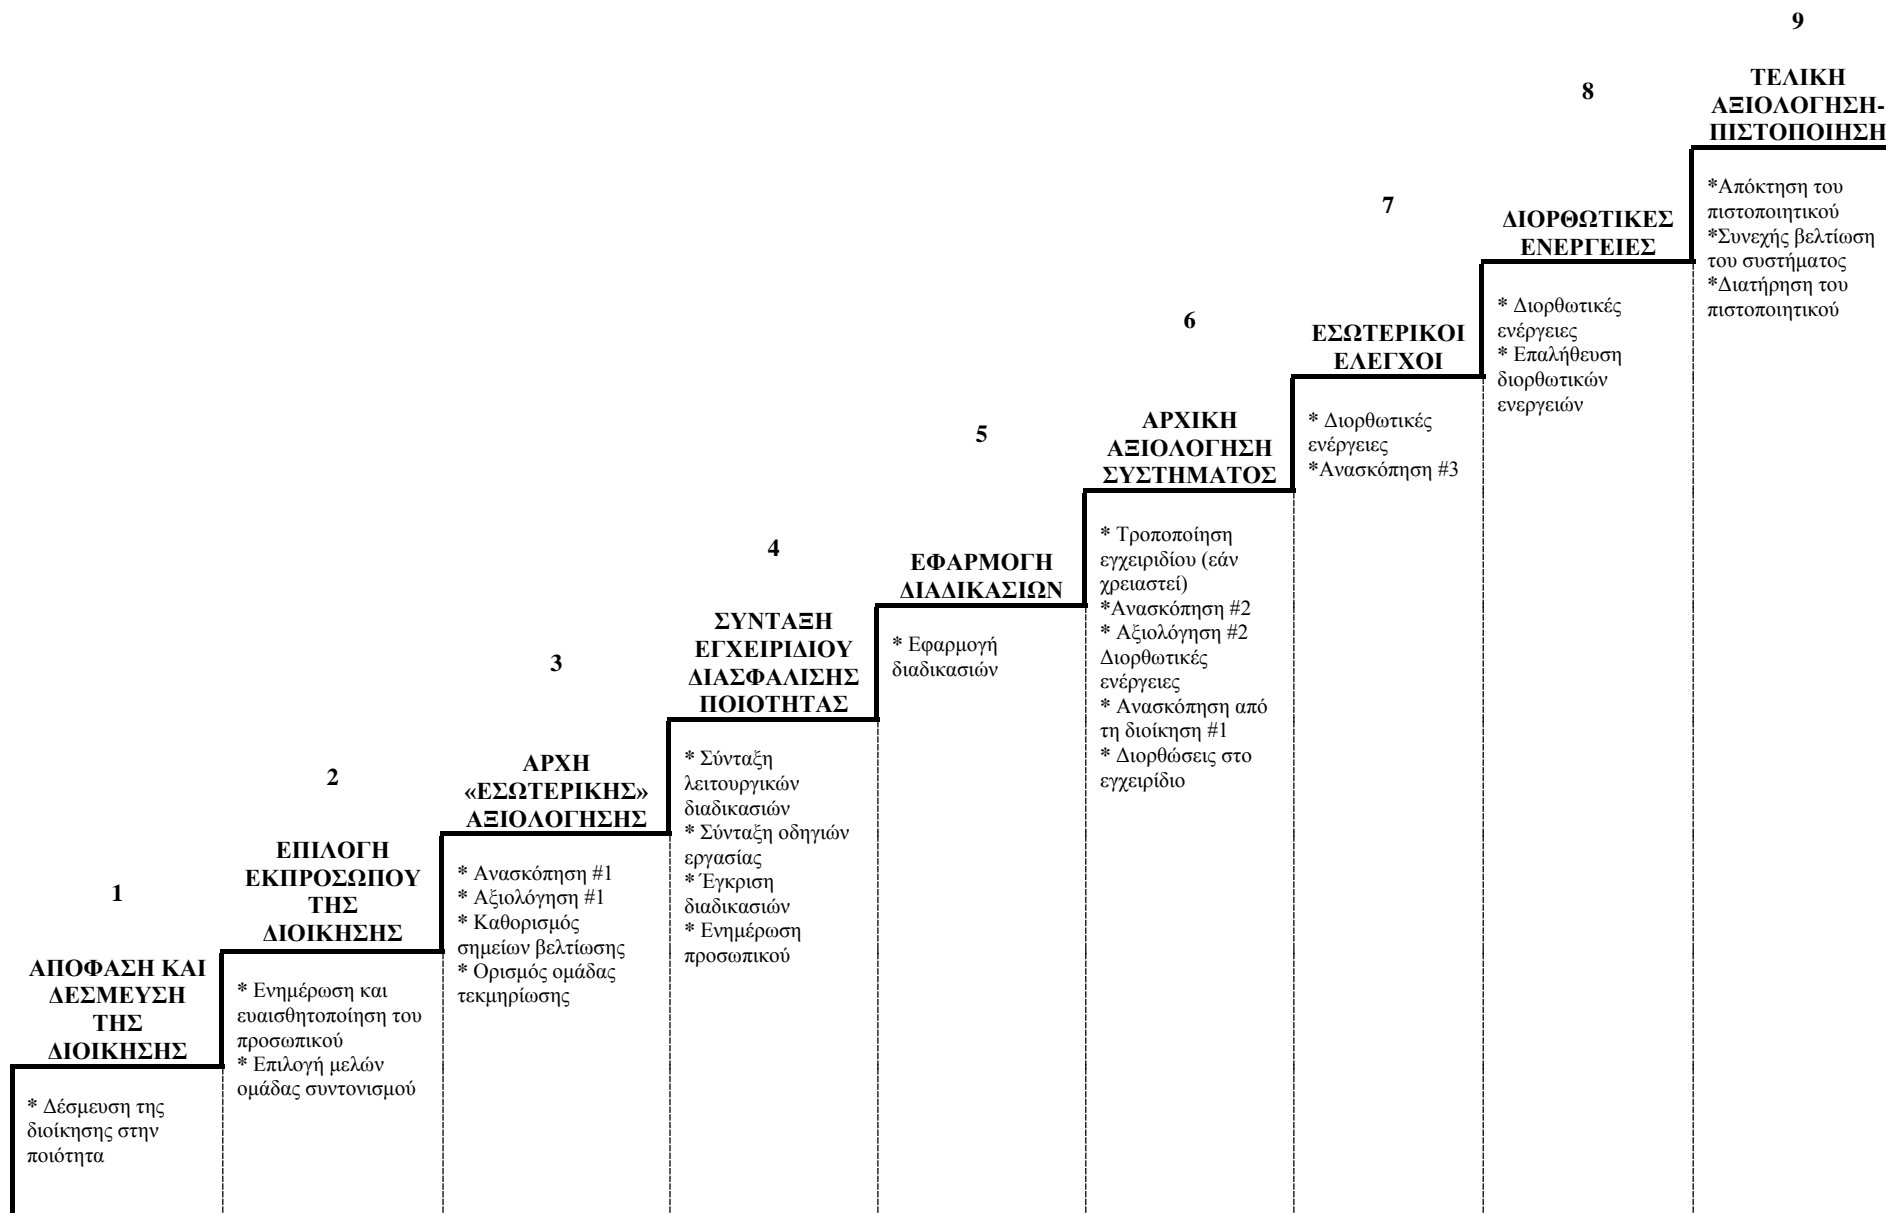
1

ΑΠΟΦΑΣΗ ΚΑΙ ΔΕΣΜΕΥΣΗ ΤΗΣ ΔΙΟΙΚΗΣΗΣ

* Δέσμευση της διοίκησης στην ποιότητα

2

ΕΠΙΛΟΓΗ ΕΚΠΡΟΣΩΠΟΥ ΤΗΣ ΔΙΟΙΚΗΣΗΣ

* Ενημέρωση και ευαισθητοποίηση του προσωπικού
* Επιλογή μελών ομάδας συντονισμού

3

ΑΡΧΗ «ΕΣΩΤΕΡΙΚΗΣ» ΑΞΙΟΛΟΓΗΣΗΣ

* Ανασκόπηση #1
* Αξιολόγηση #1
* Καθορισμός σημείων βελτίωσης
* Ορισμός ομάδας τεκμηρίωσης

4

ΣΥΝΤΑΞΗ ΕΓΧΕΙΡΙΔΙΟΥ ΔΙΑΣΦΑΛΙΣΗΣ ΠΟΙΟΤΗΤΑΣ

* Σύνταξη λειτουργικών διαδικασιών
* Σύνταξη οδηγιών εργασίας
* Έγκριση διαδικασιών
* Ενημέρωση προσωπικού

5

ΕΦΑΡΜΟΓΗ ΔΙΑΔΙΚΑΣΙΩΝ

* Εφαρμογή διαδικασιών

6

ΑΡΧΙΚΗ ΑΞΙΟΛΟΓΗΣΗ ΣΥΣΤΗΜΑΤΟΣ

* Τροποποίηση εγχειριδίου (εάν χρειαστεί)
*Ανασκόπηση #2
* Αξιολόγηση #2
Διορθωτικές ενέργειες
* Ανασκόπηση από τη διοίκηση #1
* Διορθώσεις στο εγχειρίδιο

7

ΕΣΩΤΕΡΙΚΟΙ ΕΛΕΓΧΟΙ

* Διορθωτικές ενέργειες
*Ανασκόπηση #3

8

ΔΙΟΡΘΩΤΙΚΕΣ ΕΝΕΡΓΕΙΕΣ

* Διορθωτικές ενέργειες
* Επαλήθευση διορθωτικών ενεργειών

9

ΤΕΛΙΚΗ ΑΞΙΟΛΟΓΗΣΗ-ΠΙΣΤΟΠΟΙΗΣΗ

*Απόκτηση του πιστοποιητικού
*Συνεχής βελτίωση του συστήματος
*Διατήρηση του πιστοποιητικού